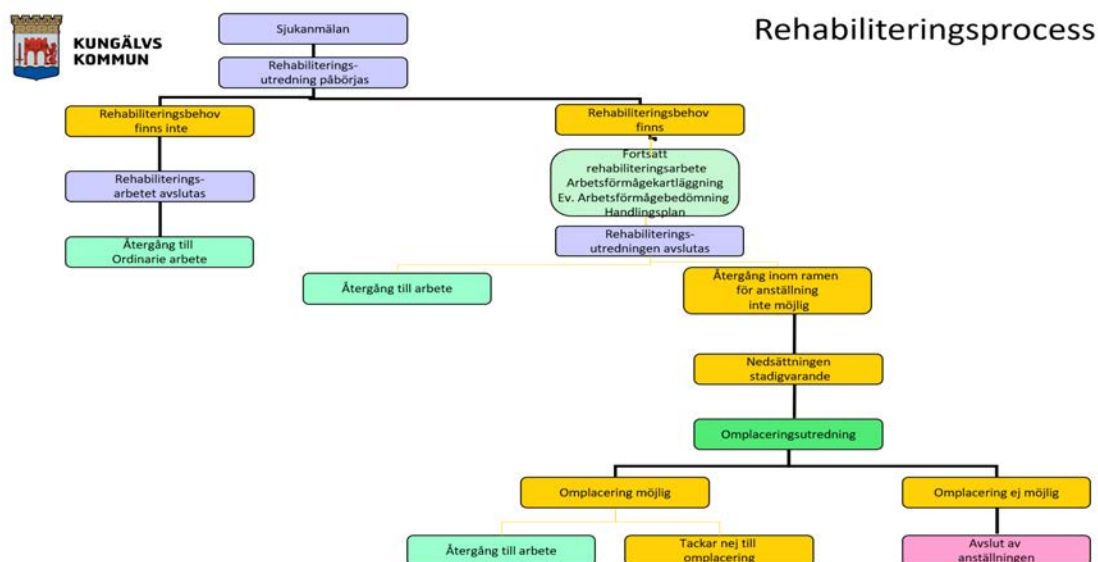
KUNGÄLVS KOMMUN

Rehabiliteringsprocess

Sjukanmälan

Rehabiliteringsutredning påbörjas

Rehabiliteringsbehov finns inte

Rehabiliteringsarbetet avslutas

Återgång till Ordinarie arbete

Rehabiliteringsbehov finns

Fortsatt rehabiliteringsarbete Arbetsförmågekartläggning Ev. Arbetsförmågebedömning Handlingsplan

Rehabiliteringsutredningen avslutas

Återgång till arbete

Återgång inom ramen för anställning inte möjlig

Nedsättningen stadigvarande

Omplaceringsutredning

Omplacering möjlig

Omplacering ej möjlig

Återgång till arbete

Tackar nej till omplacering

Avslut av anställningen